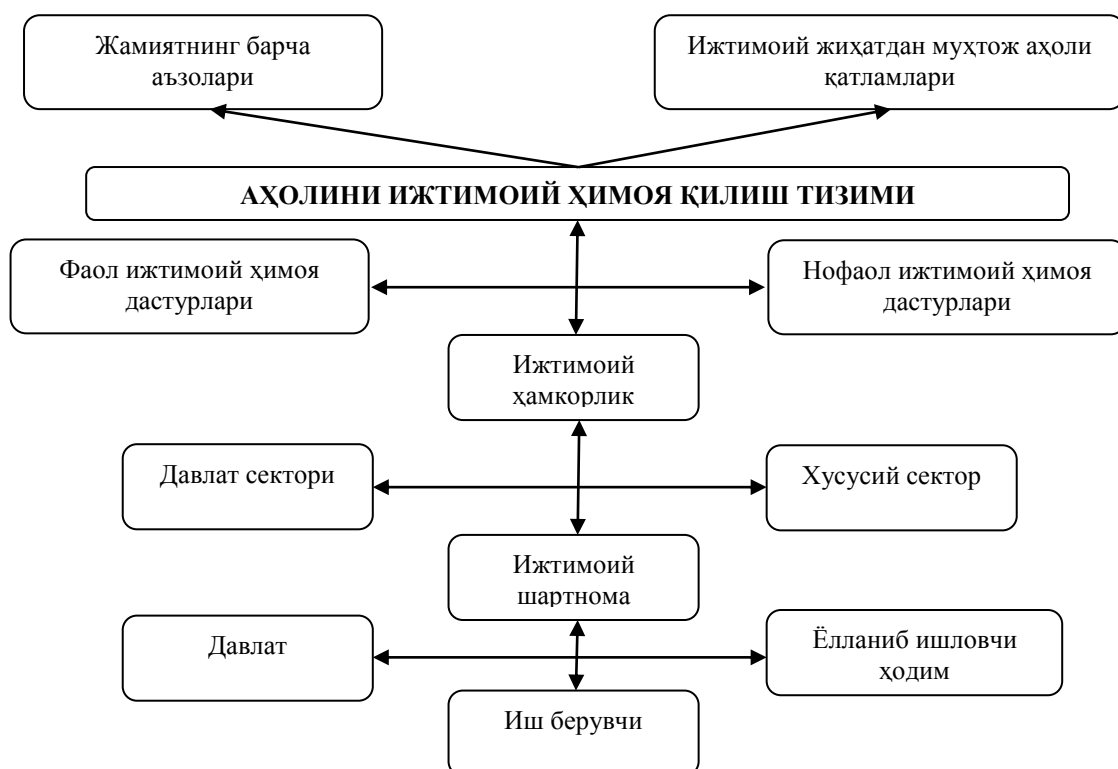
Жамиятнинг барча аъзолари

Ижтимоий жиҳатдан муҳтож аҳоли қатламлари

АҲОЛИНИ ИЖТИМОИЙ ҲИМОЯ ҚИЛИШ ТИЗИМИ

Фаол ижтимоий ҳимоя дастурлари

Нофаол ижтимоий ҳимоя дастурлари

Ижтимоий ҳамкорлик

Давлат сектори

Хусусий сектор

Ижтимоий шартнома

Давлат

Ёлланиб ишловчи ходим

Иш берувчи